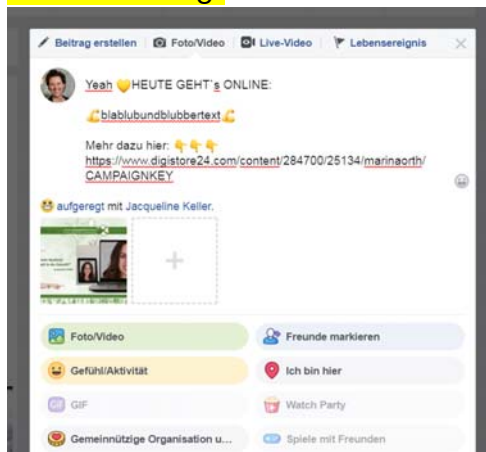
Beitrag erstellen | Foto/Video | Live-Video | Lebensereignis ×

Yeah 💛HEUTE GEHT's ONLINE:

💪blablubundblubbertext💪

Mehr dazu hier: 👇👇👇
https://www.digistore24.com/content/284700/25134/marinaorth/CAMPAIGNKEY

😆 aufgeregt mit Jacqueline Keller.

+

Foto/Video | Freunde markieren
Gefühl/Aktivität | Ich bin hier
GIF | Watch Party
Gemeinnützige Organisation u... | Spiele mit Freunden